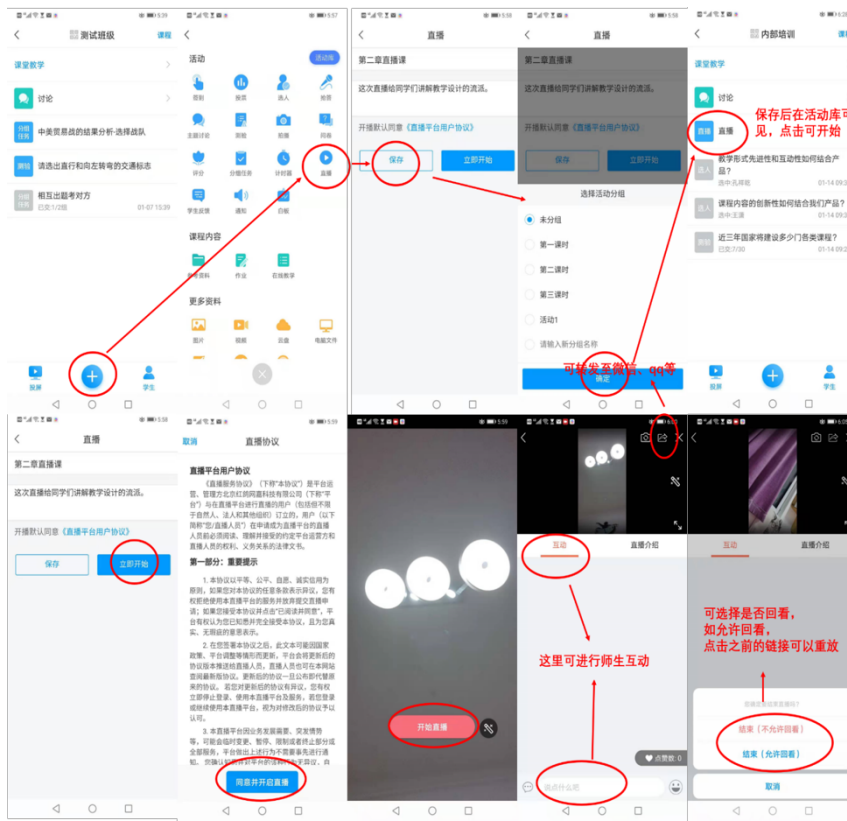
测试班级 课程

课堂教学

讨论

分组任务 中美贸易战的结果分析-选择战队

测验 请选出直行和向左转弯的交通标志

分组任务 相互出题考对方
已交1/2组 01-07 15:39

投屏 学生

活动 活动库

签到 投票 选人 抢答
主题讨论 测验 拍摄 问卷
评分 分组任务 计时器 直播
学生反馈 通知 白板

课程内容
课程资料 作业 在线教学

更多资料
图片 视频 云盘 电脑文件

直播

第二章直播课

这次直播给同学们讲解教学设计的流程。

开播默认同意《直播平台用户协议》

保存 立即开始

直播

第二章直播课

这次直播给同学们讲解教学设计的流程。

开播默认同意《直播平台用户协议》

保存 立即开始

选择活动分组

未分组
第一课时
第二课时
第三课时
活动1
请输入新分组名称

确定

内部培训

课堂教学

讨论

直播

保存后在活动库可见，点击可开始

选人 教学形式先进性和互动性如何结合产品？
选中:孔辉航 01-14 09:3

选人 课程内容的创新性如何结合我们产品？
选中:王潇 01-14 09:2

问卷 近三年国家将建设多少门各类课程？
已交7/30 01-14 09:2

投屏 学生

直播

第二章直播课

这次直播给同学们讲解教学设计的流程。

开播默认同意《直播平台用户协议》

保存 立即开始

取消 直播协议

直播平台用户协议

《直播服务协议》（下称"本协议"）是平台运营、管理方北京红柯同鑫科技有限公司（下称"平台"）与在直播平台进行直播的用户（包括但不限于自然人、法人和其他组织）订立的。用户（以下简称"您/直播人员"）在申请成为直播平台的直播人员前必须阅读、理解并接受约定平台运营方和直播人员的权利、义务关系的法律文书。

第一部分：重要提示

1. 本协议以平等、公平、自愿、诚实信用为原则，如果您对本协议的任意条款表示异议，您有权拒绝使用本直播平台的服务并放弃成立直播申请；如果您接受本协议并点击"已阅读并同意"，平台有权认为您已知悉并完全接受本协议，且为您真实、无限延的意思表示。

2. 在您签署本协议之后，此文本可能因国家政策、平台调整等情况而更新，平台会将更新后的协议版本推送给直播人员，直播人员也可在本网站查阅最新版协议。更新后的协议一旦公布即代替原来的协议。若您对更新后的协议有异议，您有权立即停止登录、使用本直播平台及服务；若您登录或继续使用本直播平台，视为对修改后的协议予以认可。

3. 本直播平台因业务发展需要、突发情势等，可能会临时变更、暂停、限制或者终止部分或全部服务，平台做出上述行为不需要事先进行通知。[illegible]

同意并开启直播

开始直播

可转发至微信、qq等

互动 直播介绍

这里可进行师生互动

点赞数：0

说点什么吧

互动 直播介绍

可选择是否回看，如允许回看，点击之前的链接可以重放

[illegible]
结束（不允许回看）
结束（允许回看）
取消